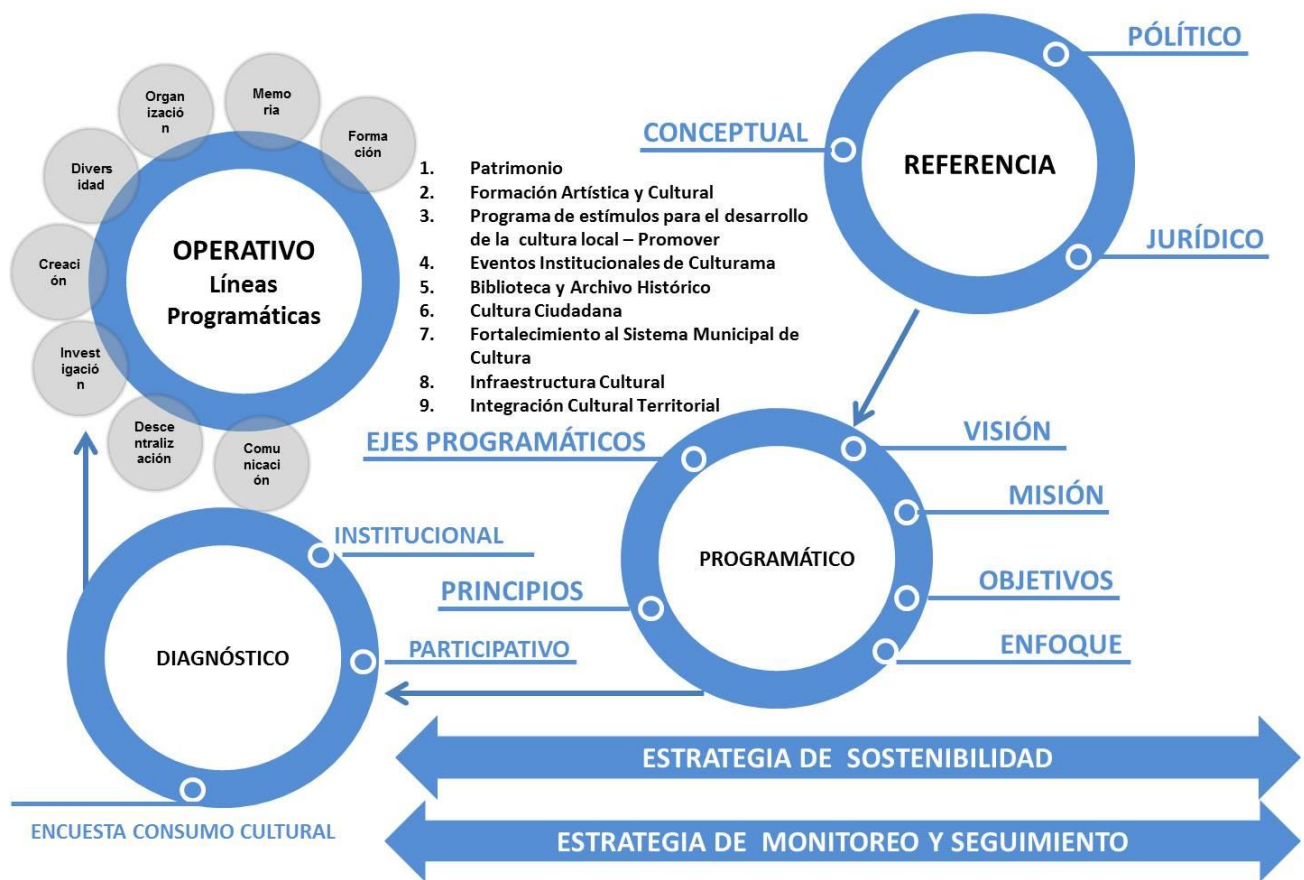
Organización

Memoria

Formación

Diversidad

Creación

Investigación

Descentralización

Comunicación

OPERATIVO
Líneas Programáticas

1. Patrimonio
2. Formación Artística y Cultural
3. Programa de estímulos para el desarrollo de la cultura local – Promover
4. Eventos Institucionales de Culturama
5. Biblioteca y Archivo Histórico
6. Cultura Ciudadana
7. Fortalecimiento al Sistema Municipal de Cultura
8. Infraestructura Cultural
9. Integración Cultural Territorial

PÓLITICO

CONCEPTUAL

REFERENCIA

JURÍDICO

EJES PROGRAMÁTICOS

VISIÓN

MISIÓN

PROGRAMÁTICO

OBJETIVOS

ENFOQUE

INSTITUCIONAL

PRINCIPIOS

PARTICIPATIVO

DIAGNÓSTICO

ESTRATEGIA DE SOSTENIBILIDAD

ENCUESTA CONSUMO CULTURAL

ESTRATEGIA DE MONITOREO Y SEGUIMIENTO